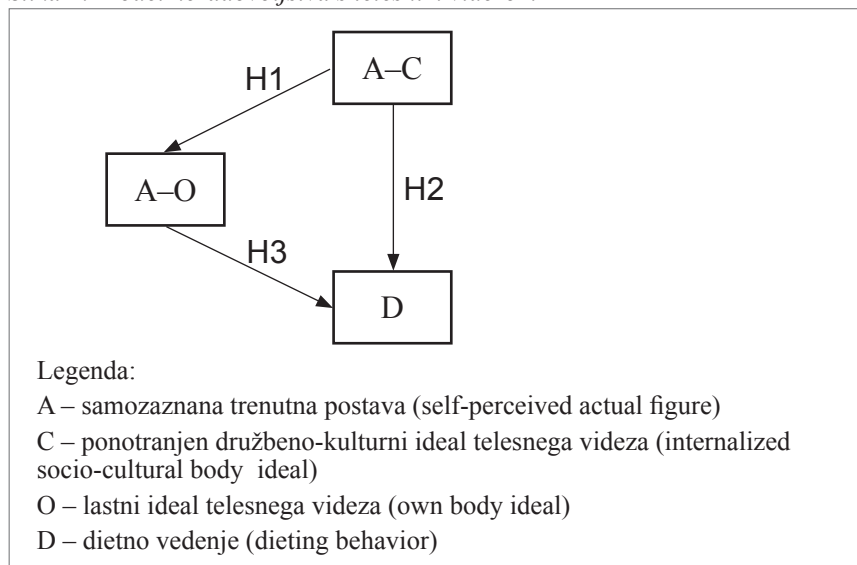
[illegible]

A–C

H1

A–O

H2

H3

D

Legenda:

A – samozaznana trenutna postava (self-perceived actual figure)

C – ponotranjen družbeno-kulturni ideal telesnega videza (internalized socio-cultural body ideal)

O – lastni ideal telesnega videza (own body ideal)

D – dietno vedenje (dieting behavior)